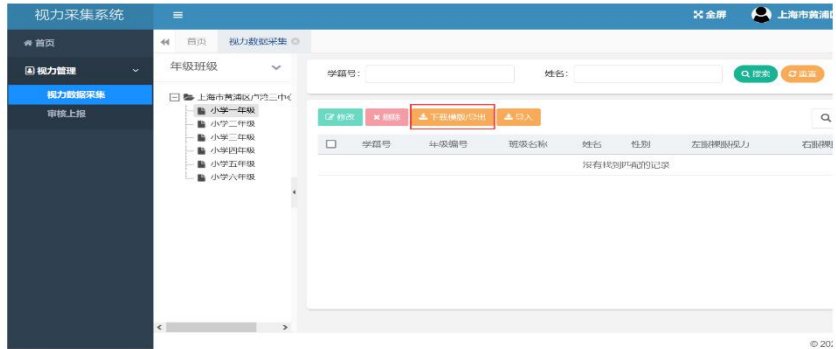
视力采集系统

全屏 上海市黄浦区

首页

视力管理

视力数据采集

审核上报

首页 视力数据采集

年级班级

上海市黄浦区卢湾二中心

小学一年级

小学二年级

小学三年级

小学四年级

小学五年级

小学六年级

学籍号：

姓名：

搜索 重置

修改 删除 下载模版/导出 导入

| | 学籍号 | 年级编号 | 班级名称 | 姓名 | 性别 | 左眼裸眼视力 | 右眼裸眼视力 |
|---|---|---|---|---|---|---|---|
| 没有找到匹配的记录 | | | | | | | |

© 202